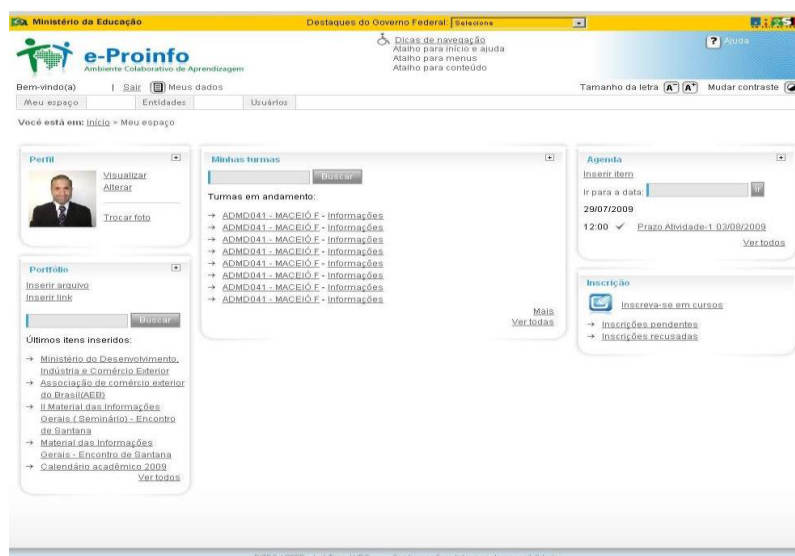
Ministério da Educação

Destaques do Governo Federal: Selecione

e-Proinfo
Ambiente Colaborativo de Aprendizagem

Dicas de navegação
Atalho para início e ajuda
Atalho para menus
Atalho para conteúdo

Ajuda

Bem-vindo(a) | Sair | Meus dados

Tamanho da letra A- A+ Mudar contraste

Meu espaço | Entidades | Usuários

Você está em: Início > Meu espaço

Perfil

Visualizar
Alterar

Trocar foto

Portfólio

Inserir arquivo
Inserir link

Buscar

Últimos itens inseridos:

→ Ministério do Desenvolvimento, Indústria e Comércio Exterior
→ Associação de comércio exterior do Brasil(AEB)
→ II Material das Informações Gerais ( Seminário) - Encontro de Santana
→ Material das Informações Gerais - Encontro de Santana
→ Calendário acadêmico 2009

Ver todos

Minhas turmas

Buscar

Turmas em andamento:

→ ADMD041 - MACEIÓ F - Informações
→ ADMD041 - MACEIÓ F - Informações
→ ADMD041 - MACEIÓ F - Informações
→ ADMD041 - MACEIÓ F - Informações
→ ADMD041 - MACEIÓ F - Informações
→ ADMD041 - MACEIÓ F - Informações
→ ADMD041 - MACEIÓ F - Informações
→ ADMD041 - MACEIÓ F - Informações

Mais
Ver todas

Agenda

Inserir item

Ir para a data:

29/07/2009

12:00 ✓ Prazo Atividade-1 03/08/2009

Ver todos

Inscrição

Inscreva-se em cursos

→ Inscrições pendentes
→ Inscrições recusadas

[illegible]